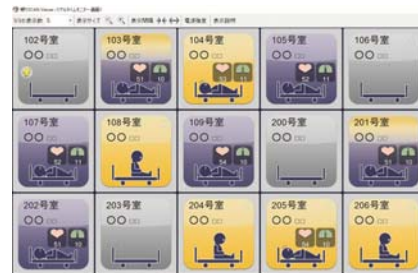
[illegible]

102号室
○○ □□

103号室
○○ □□
51 10

104号室
○○ □□
52 11

105号室
○○ □□
51 11

106号室
○○ □□

107号室
○○ □□
52 11

108号室
○○ □□

109号室
○○ □□
54 10

200号室
○○ □□

201号室
○○ □□
54 10

202号室
○○ □□
52 11

203号室
○○ □□

204号室
○○ □□

205号室
○○ □□
53 10

206号室
○○ □□